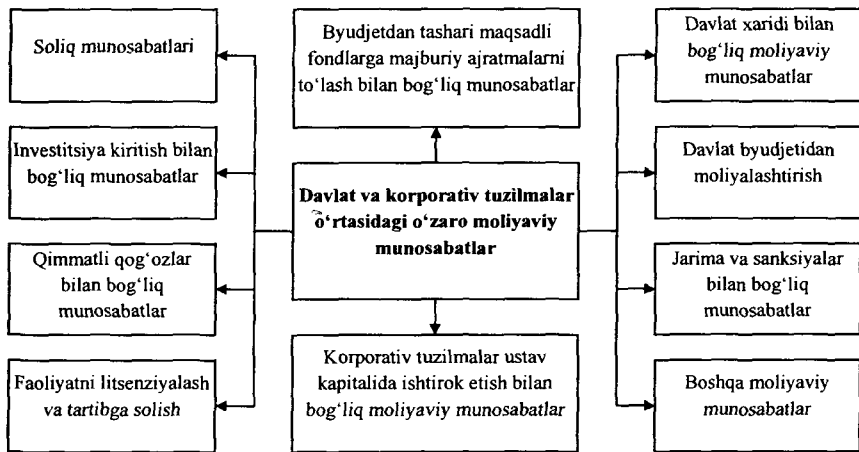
Byudjetdan tashari maqsadli fondlarga majburiy ajratmalarni to'lash bilan bog'liq munosabatlar

Soliq munosabatlari

Investitsiya kiritish bilan bog'liq munosabatlar

Qimmatli qog'ozlar bilan bog'liq munosabatlar

Faoliyatni litsenziyalash va tartibga solish

Davlat va korporativ tuzilmalar o'rtasidagi o'zaro moliyaviy munosabatlar

Korporativ tuzilmalar ustav kapitalida ishtirok etish bilan bog'liq moliyaviy munosabatlar

Davlat xaridi bilan bog'liq moliyaviy munosabatlar

Davlat byudjetidan moliyalashtirish

Jarima va sanksiyalar bilan bog'liq munosabatlar

Boshqa moliyaviy munosabatlar